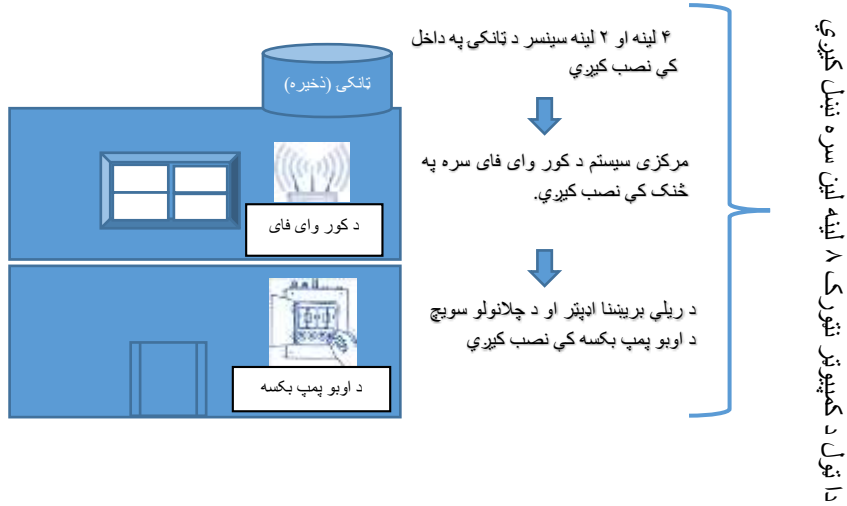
ټانکی (ذخیره)

د کور وای فای

د اوبو پمپ بکسه

۴ لینه او ۲ لینه سینسر د ټانکي په داخل کي نصب کيږي

مرکزی سیستم د کور وای فای سره په څنګ کي نصب کيږي.

د ریلي بريښنا اډپټر او د چلانولو سويچ د اوبو پمپ بکسه کي نصب کيږي

ټا نول د کمپيوټر تورک ۸ لينه لين سره نښلول کيږي